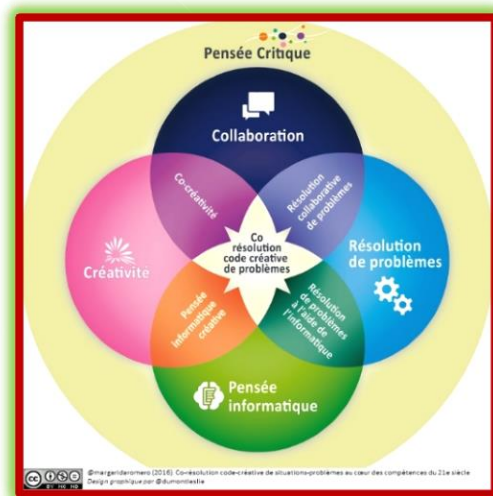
Pensée Critique

Collaboration

Co-créativité

Résolution collaborative de problèmes

Créativité

Co résolution code créative de problèmes

Résolution de problèmes

Pensée informatique créative

Résolution de problèmes à l'aide de l'informatique

Pensée informatique

@margaridaromero (2016). Co-résolution code-créative de situations-problèmes au cœur des compétences du 21e siècle
Design graphique par @dumontleslie